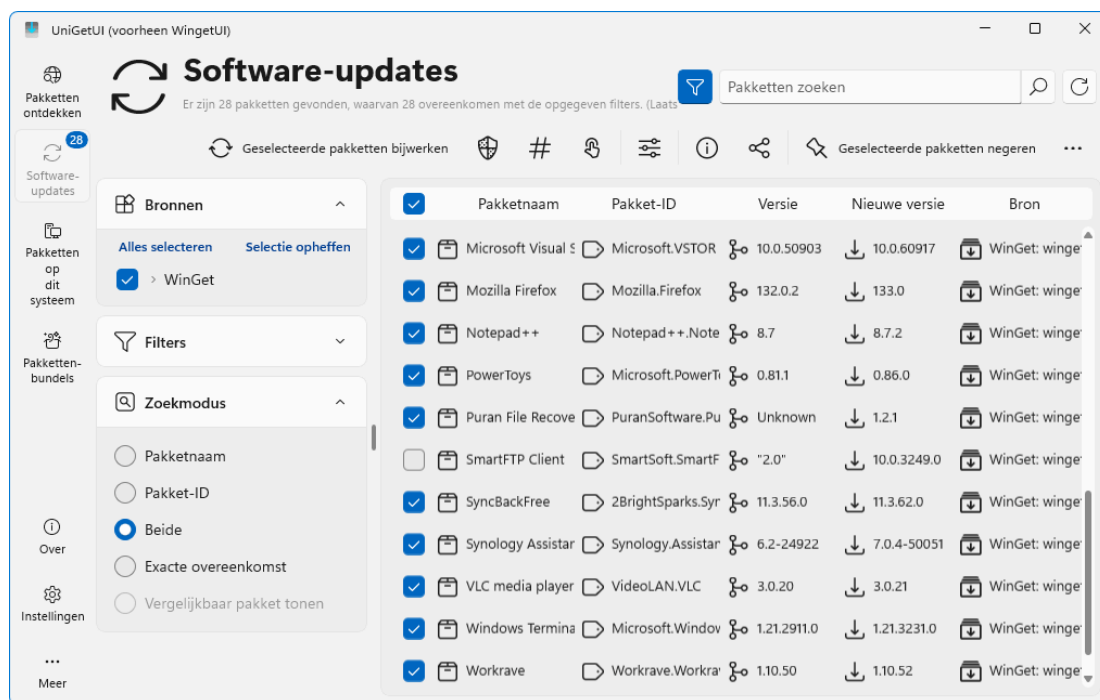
UniGetUI (voorheen WingetUI)

Pakketten ontdekken

28

Software-updates

Pakketten op dit systeem

Pakketten-bundels

Over

Instellingen

Meer

Software-updates

Er zijn 28 pakketten gevonden, waarvan 28 overeenkomen met de opgegeven filters. (Laats

Pakketten zoeken

Geselecteerde pakketten bijwerken

#

Geselecteerde pakketten negeren

...

Bronnen

Alles selecteren

Selectie opheffen

WinGet

Filters

Zoekmodus

Pakketnaam

Pakket-ID

Beide

Exacte overeenkomst

Vergelijkbaar pakket tonen

| | Pakketnaam | Pakket-ID | Versie | Nieuwe versie | Bron |
|---|---|---|---|---|---|
| | Microsoft Visual S | Microsoft.VSTOR | 10.0.50903 | 10.0.60917 | WinGet: winge |
| | Mozilla Firefox | Mozilla.Firefox | 132.0.2 | 133.0 | WinGet: winge |
| | Notepad++ | Notepad++.Note | 8.7 | 8.7.2 | WinGet: winge |
| | PowerToys | Microsoft.PowerT | 0.81.1 | 0.86.0 | WinGet: winge |
| | Puran File Recove | PuranSoftware.Pu | Unknown | 1.2.1 | WinGet: winge |
| | SmartFTP Client | SmartSoft.SmartF | "2.0" | 10.0.3249.0 | WinGet: winge |
| | SyncBackFree | 2BrightSparks.Syr | 11.3.56.0 | 11.3.62.0 | WinGet: winge |
| | Synology Assistar | Synology.Assistar | 6.2-24922 | 7.0.4-50051 | WinGet: winge |
| | VLC media player | VideoLAN.VLC | 3.0.20 | 3.0.21 | WinGet: winge |
| | Windows Termina | Microsoft.Windov | 1.21.2911.0 | 1.21.3231.0 | WinGet: winge |
| | Workrave | Workrave.Workra | 1.10.50 | 1.10.52 | WinGet: winge |